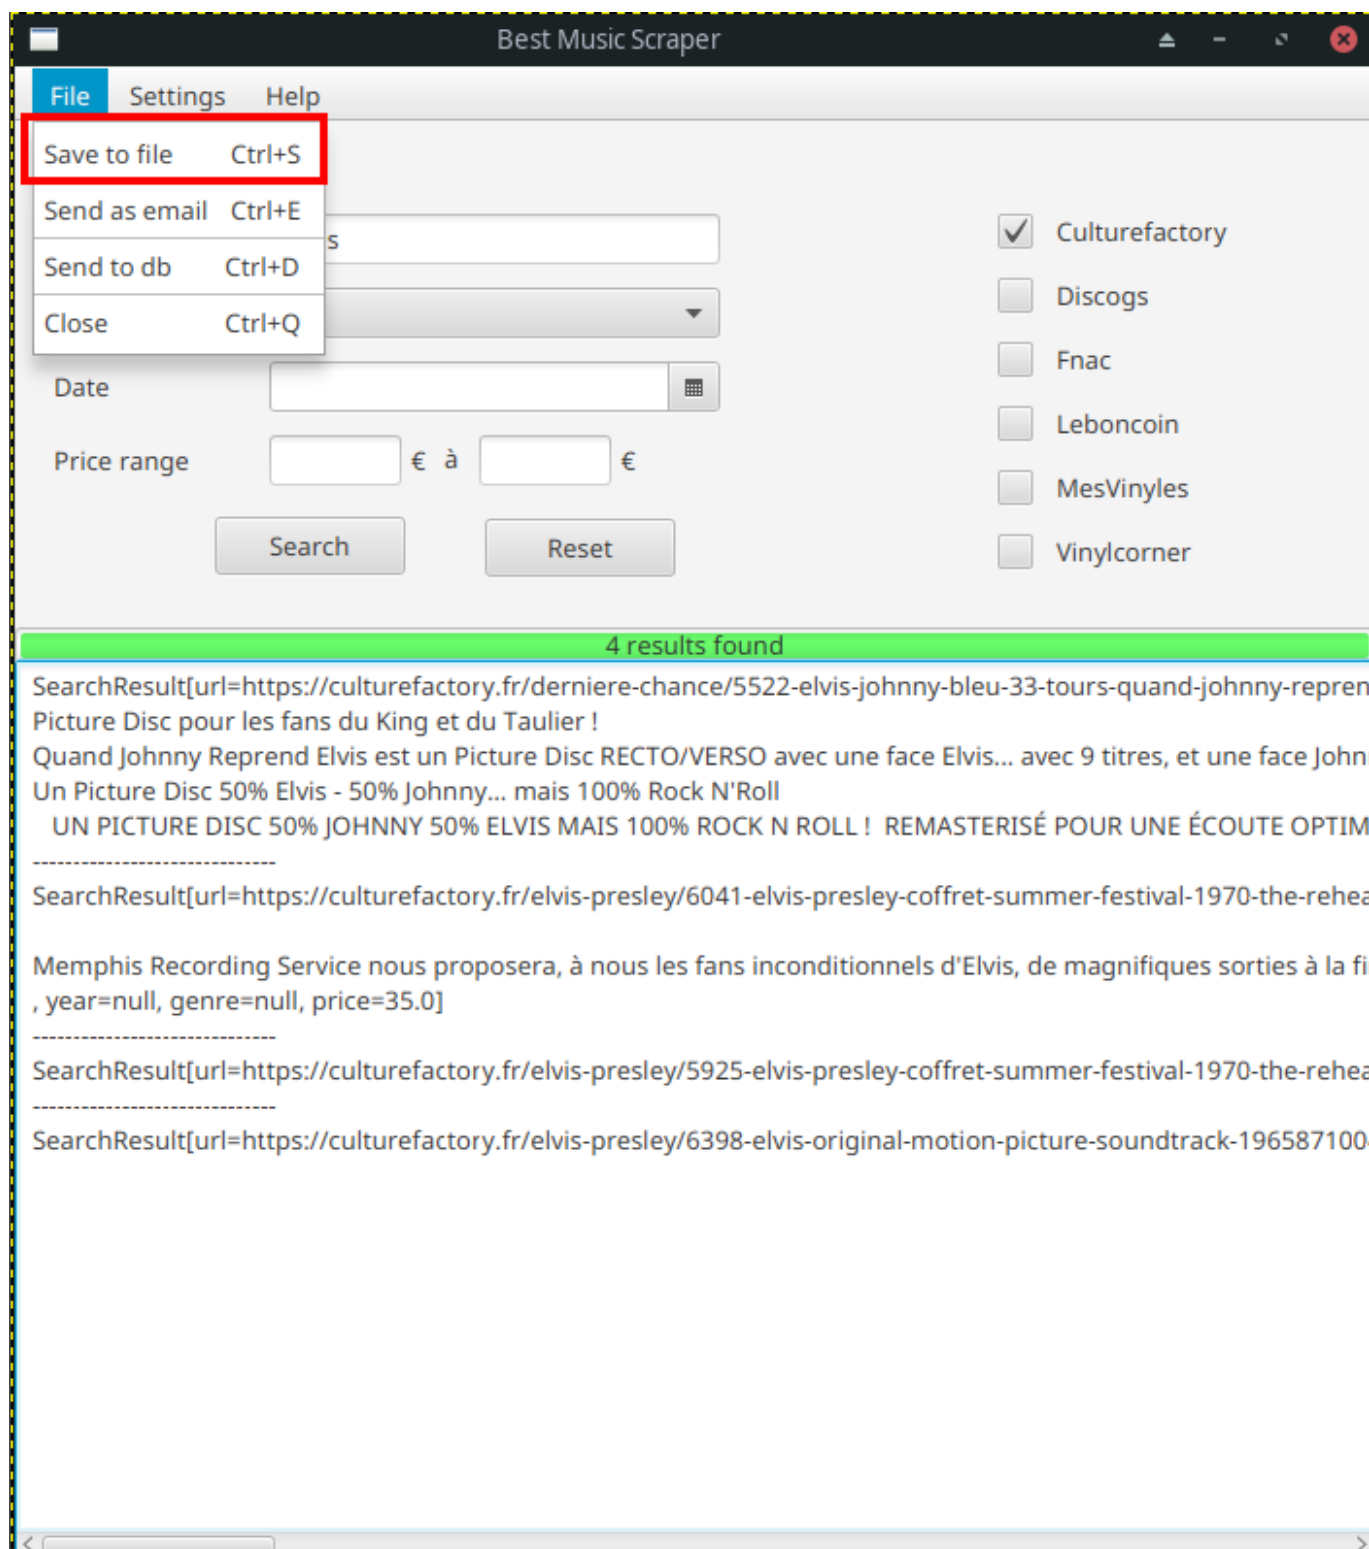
Best Music Scraper

File Settings Help

Save to file Ctrl+S
Send as email Ctrl+E
Send to db Ctrl+D
Close Ctrl+Q

s

Date

Price range € à €

Search Reset

Culturefactory
Discogs
Fnac
Leboncoin
MesVinyles
Vinylcorner

4 results found

SearchResult[url=https://culturefactory.fr/derniere-chance/5522-elvis-johnny-bleu-33-tours-quand-johnny-repren
Picture Disc pour les fans du King et du Taulier !
Quand Johnny Reprend Elvis est un Picture Disc RECTO/VERSO avec une face Elvis... avec 9 titres, et une face John
Un Picture Disc 50% Elvis - 50% Johnny... mais 100% Rock N'Roll
UN PICTURE DISC 50% JOHNNY 50% ELVIS MAIS 100% ROCK N ROLL ! REMASTERISÉ POUR UNE ÉCOUTE OPTIM
------------------------------
SearchResult[url=https://culturefactory.fr/elvis-presley/6041-elvis-presley-coffret-summer-festival-1970-the-rehea

Memphis Recording Service nous proposera, à nous les fans inconditionnels d'Elvis, de magnifiques sorties à la fi
, year=null, genre=null, price=35.0]
------------------------------
SearchResult[url=https://culturefactory.fr/elvis-presley/5925-elvis-presley-coffret-summer-festival-1970-the-rehea
------------------------------
SearchResult[url=https://culturefactory.fr/elvis-presley/6398-elvis-original-motion-picture-soundtrack-196587100